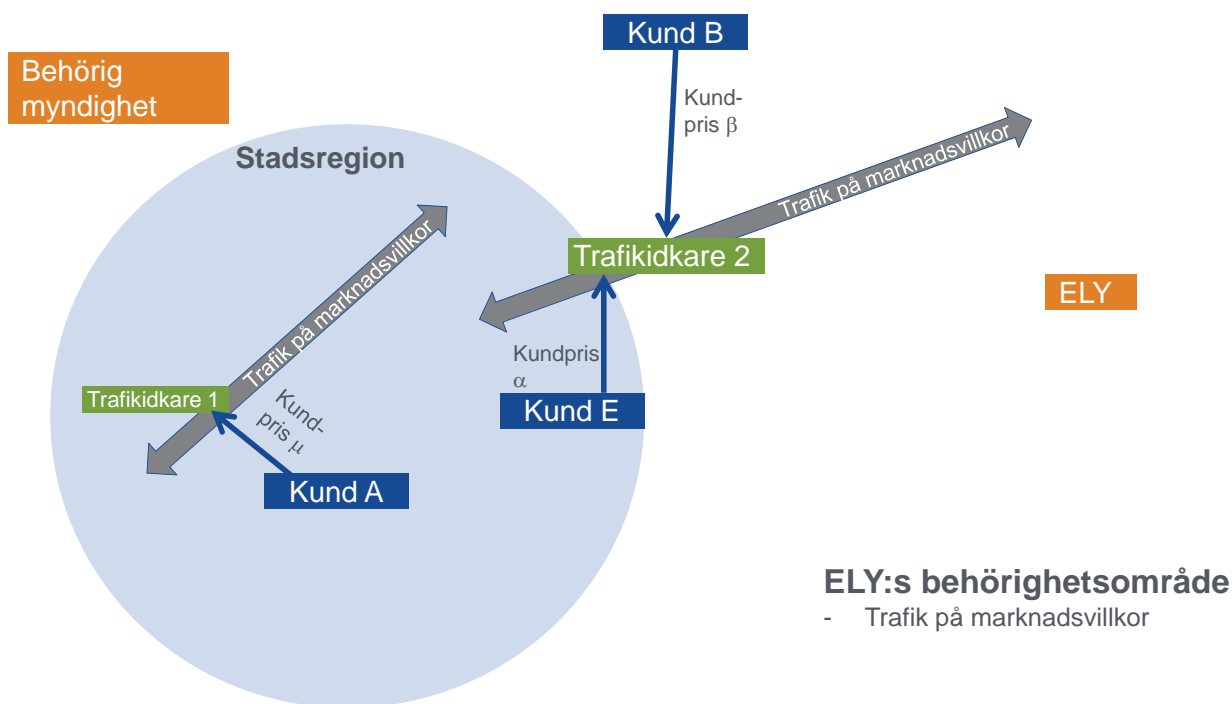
Behörig myndighet

Kund B

Kund-
pris $\beta$

Trafik på marknadsvillkor

Stadsregion

Trafik på marknadsvillkor

Trafikidkare 2

ELY

Kundpris
$\alpha$

Trafikidkare 1

Kund-
pris $\mu$

Kund E

Kund A

ELY:s behörighetsområde
- Trafik på marknadsvillkor